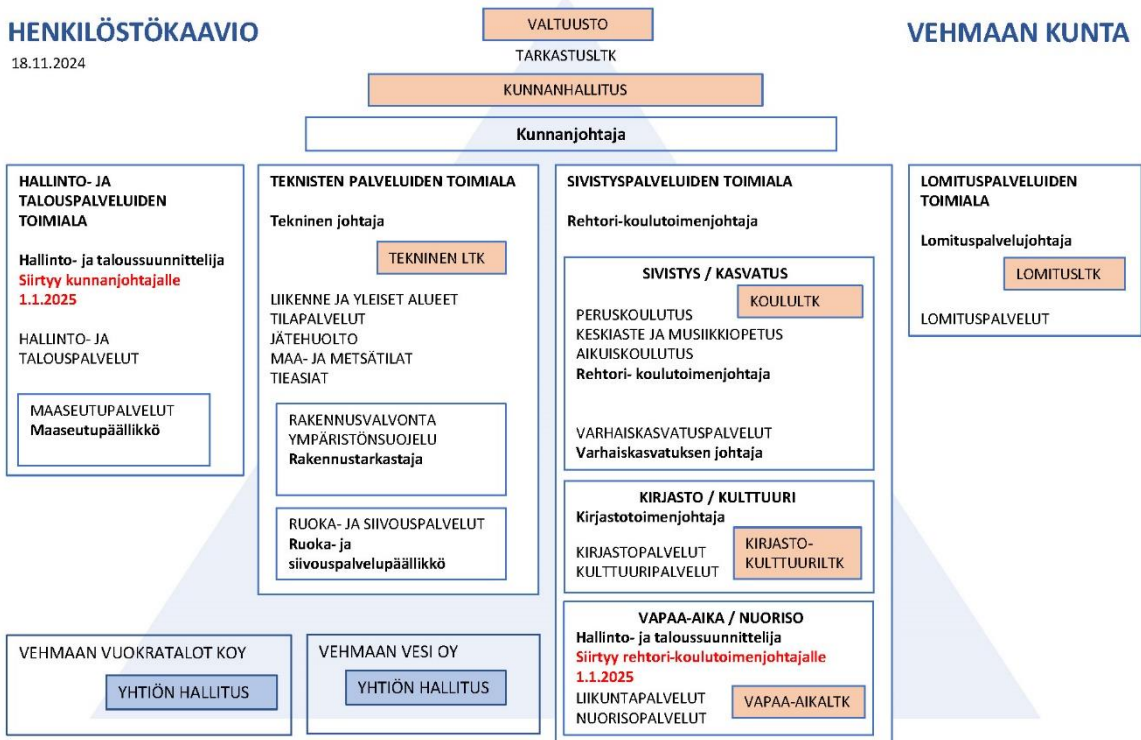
HENKILÖSTÖKAAVIO
18.11.2024

VALTUUSTO
TARKASTUSLTK
KUNNANHALLITUS
Kunnanjohtaja

VEHMAAN KUNTA

HALLINTO- JA TALOUSPALVELUIDEN TOIMIALA

Hallinto- ja taloussuunnittelija
Siirtyy kunnanjohtajalle 1.1.2025

HALLINTO- JA TALOUSPALVELUT

MAASEUTUPALVELUT
Maaseutupäällikkö

TEKNISTEN PALVELUIDEN TOIMIALA

Tekninen johtaja

TEKNINEN LTK

LIIKENNE JA YLEISET ALUEET
TILAPALVELUT
JÄTEHUOLTO
MAA- JA METSÄTILAT
TIEASIAT

RAKENNUSVALVONTA
YMPÄRISTÖNSUOJELU
Rakennustarkastaja

RUOKA- JA SIIVOUSPALVELUT
Ruoka- ja siivouspalvelupäällikkö

SIVISTYSPALVELUIDEN TOIMIALA

Rehtori-koulutoimenjohtaja

SIVISTYS / KASVATUS
KOULULTK
PERUSKOULUTUS
KESKIASTE JA MUSIIKKIOPETUS
AIKUISKOULUTUS
Rehtori- koulutoimenjohtaja

VARHAISKASVATUSPALVELUT
Varhaiskasvatuksen johtaja

KIRJASTO / KULTTUURI
Kirjastotoimenjohtaja
KIRJASTOPALVELUT
KULTTUURIPALVELUT
KIRJASTO-KULTTUURILTK

VAPAA-AIKA / NUORISO
Hallinto- ja taloussuunnittelija
Siirtyy rehtori-koulutoimenjohtajalle 1.1.2025
LIIKUNTAPALVELUT
NUORISOPALVELUT
VAPAA-AIKALTK

LOMITUSPALVELUIDEN TOIMIALA

Lomituspalvelujohtaja

LOMITUSLTK

LOMITUSPALVELUT

VEHMAAN VUOKRATALOT KOY
YHTIÖN HALLITUS

VEHMAAN VESI OY
YHTIÖN HALLITUS